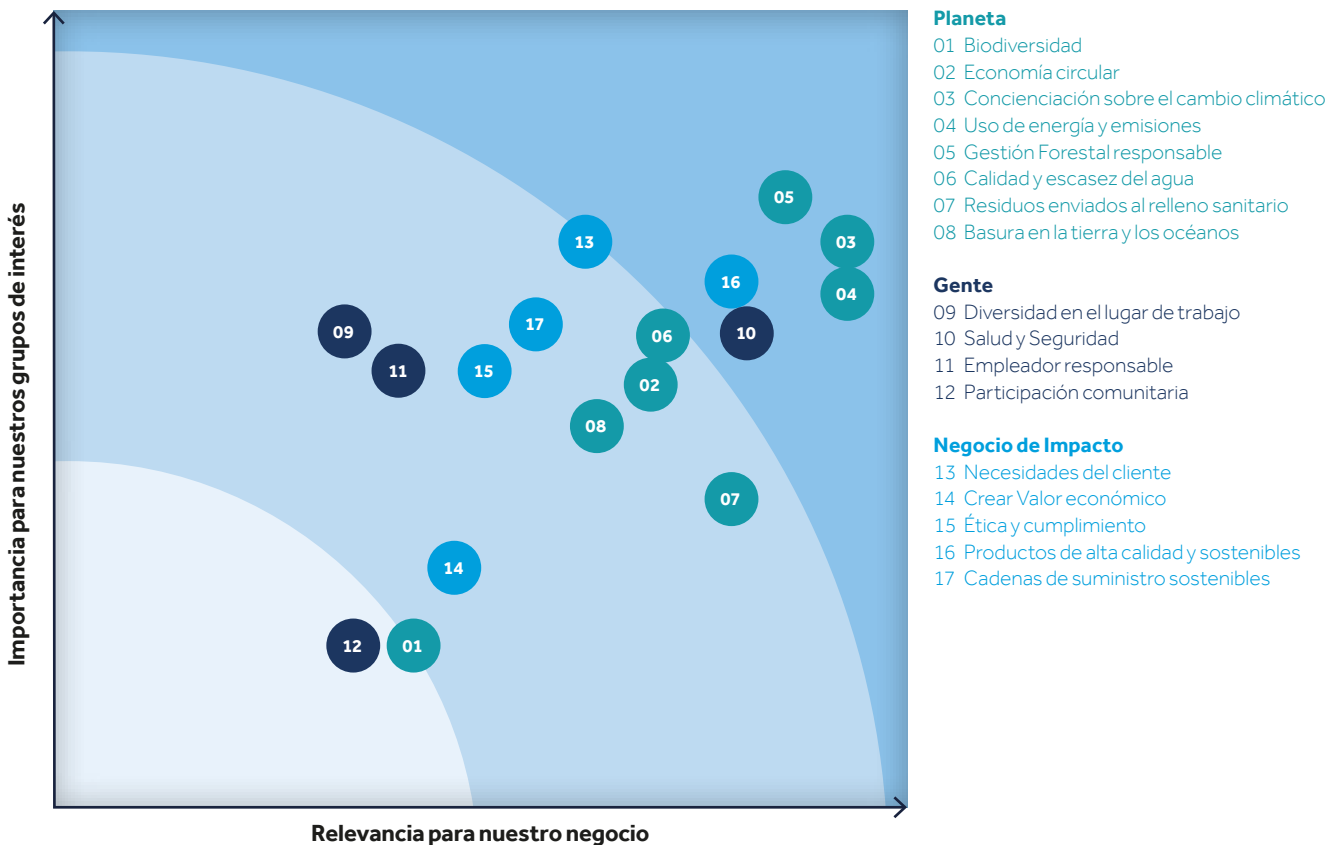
Importancia para nuestros grupos de interés

05
13
03
16
04
17
09
06
10
11
15
02
08
07
14
12
01

Relevancia para nuestro negocio

Planeta
01 Biodiversidad
02 Economía circular
03 Concienciación sobre el cambio climático
04 Uso de energía y emisiones
05 Gestión Forestal responsable
06 Calidad y escasez del agua
07 Residuos enviados al relleno sanitario
08 Basura en la tierra y los océanos

Gente
09 Diversidad en el lugar de trabajo
10 Salud y Seguridad
11 Empleador responsable
12 Participación comunitaria

Negocio de Impacto
13 Necesidades del cliente
14 Crear Valor económico
15 Ética y cumplimiento
16 Productos de alta calidad y sostenibles
17 Cadenas de suministro sostenibles